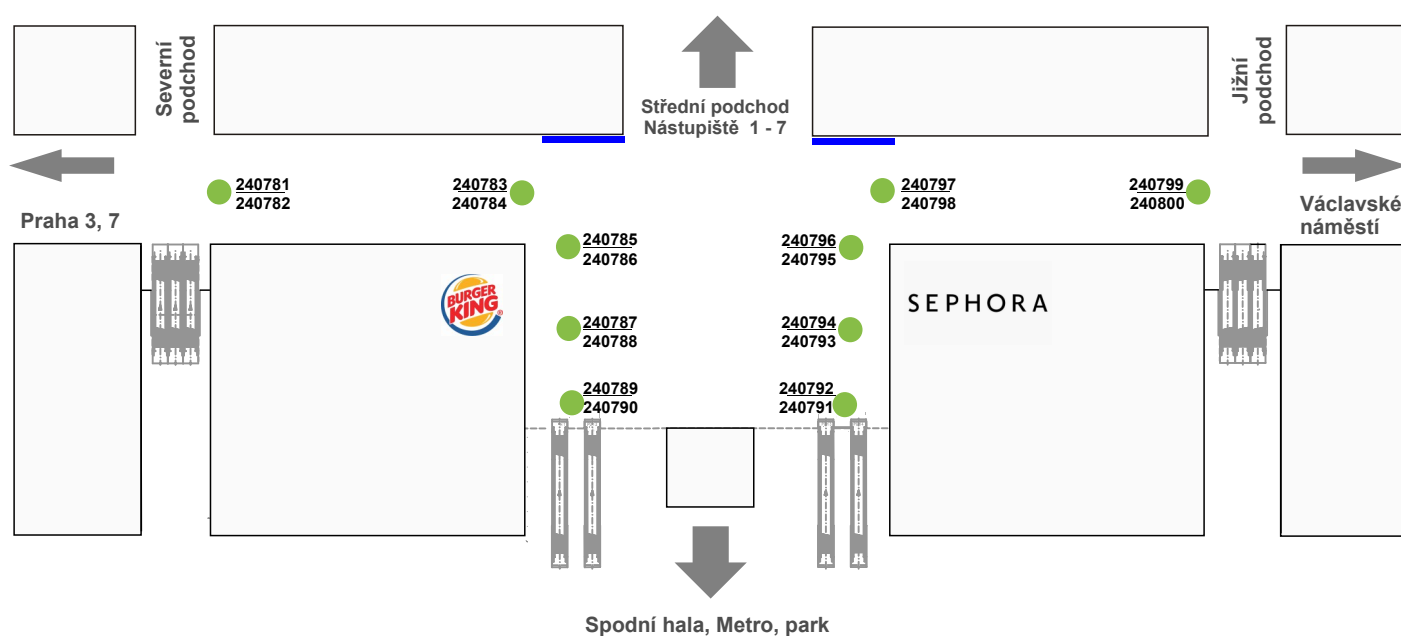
Severní podchod

Střední podchod
Nástupiště 1 - 7

Jižní podchod

Praha 3, 7

Václavské náměstí

240781
240782

240783
240784

240797
240798

240799
240800

240785
240786

240796
240795

BURGER KING

SEPHORA

240787
240788

240794
240793

240789
240790

240792
240791

Spodní hala, Metro, park